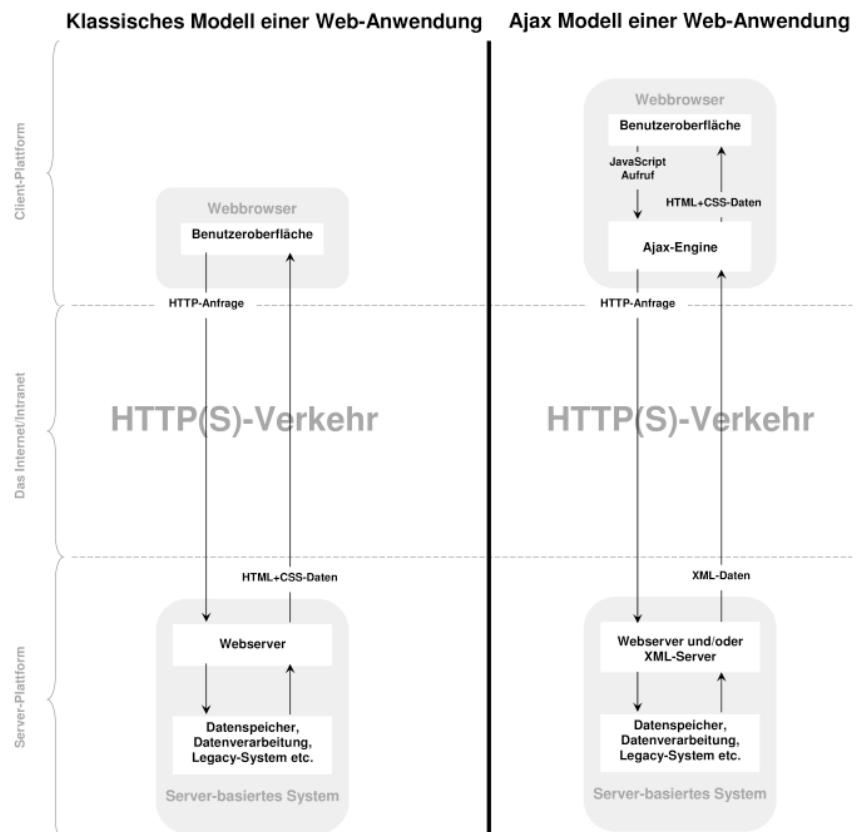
Klassisches Modell einer Web-Anwendung

Ajax Modell einer Web-Anwendung

Client-Plattform

Das Internet/Intranet

Server-Plattform

Webbrowser

Benutzeroberfläche

HTTP-Anfrage

HTTP(S)-Verkehr

HTML+CSS-Daten

Webserver

Datenspeicher, Datenverarbeitung, Legacy-System etc.

Server-basiertes System

Webbrowser

Benutzeroberfläche

JavaScript Aufruf

HTML+CSS-Daten

Ajax-Engine

HTTP-Anfrage

HTTP(S)-Verkehr

XML-Daten

Webserver und/oder XML-Server

Datenspeicher, Datenverarbeitung, Legacy-System etc.

Server-basiertes System